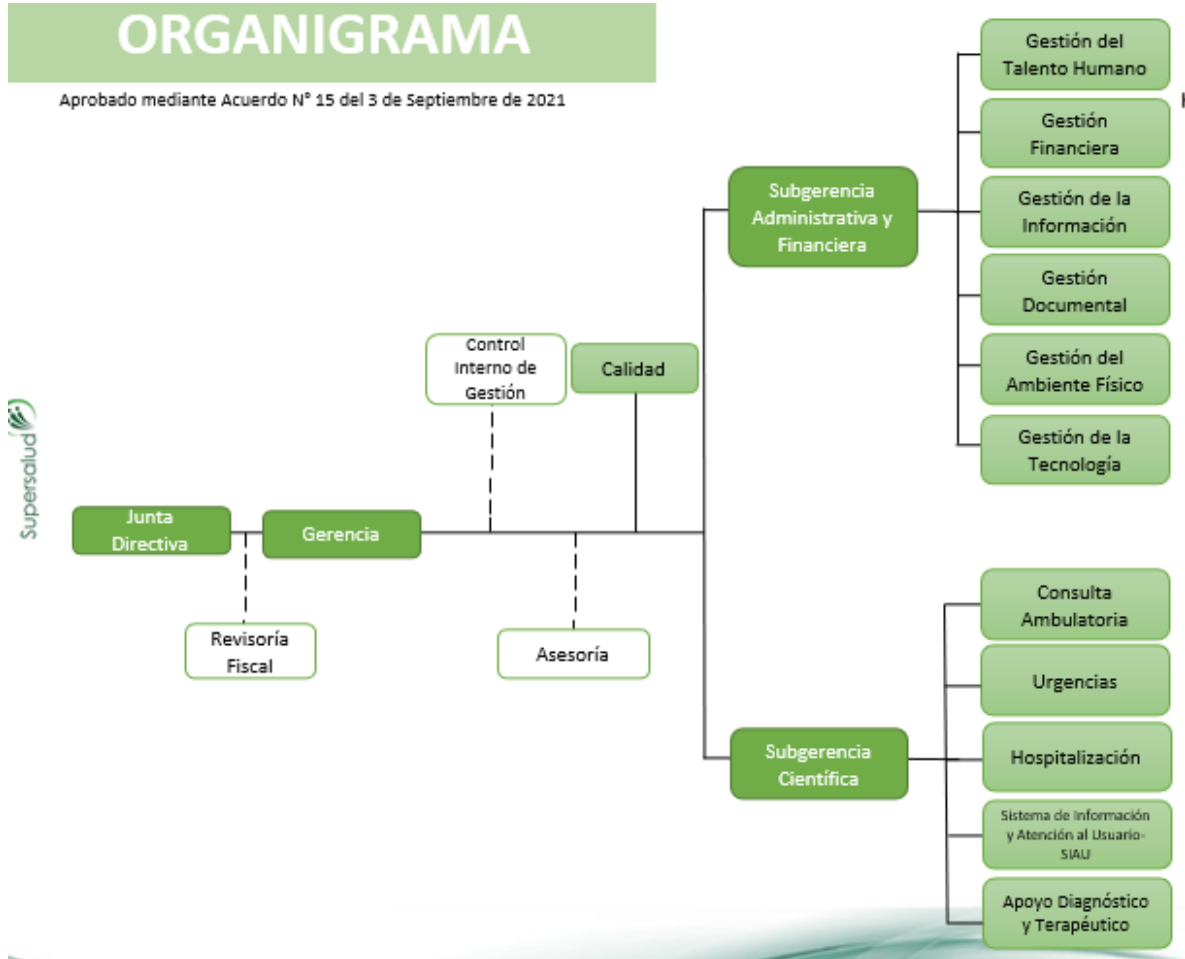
ORGANIGRAMA

Aprobado mediante Acuerdo N° 15 del 3 de Septiembre de 2021

Supersalud

Gestión del Talento Humano

Gestión Financiera

Gestión de la Información

Gestión Documental

Gestión del Ambiente Físico

Gestión de la Tecnología

Subgerencia Administrativa y Financiera

Control Interno de Gestión

Calidad

Junta Directiva

Gerencia

Revisoría Fiscal

Asesoría

Consulta Ambulatoria

Urgencias

Hospitalización

Sistema de Información y Atención al Usuario-SIAU

Apoyo Diagnóstico y Terapéutico

Subgerencia Científica